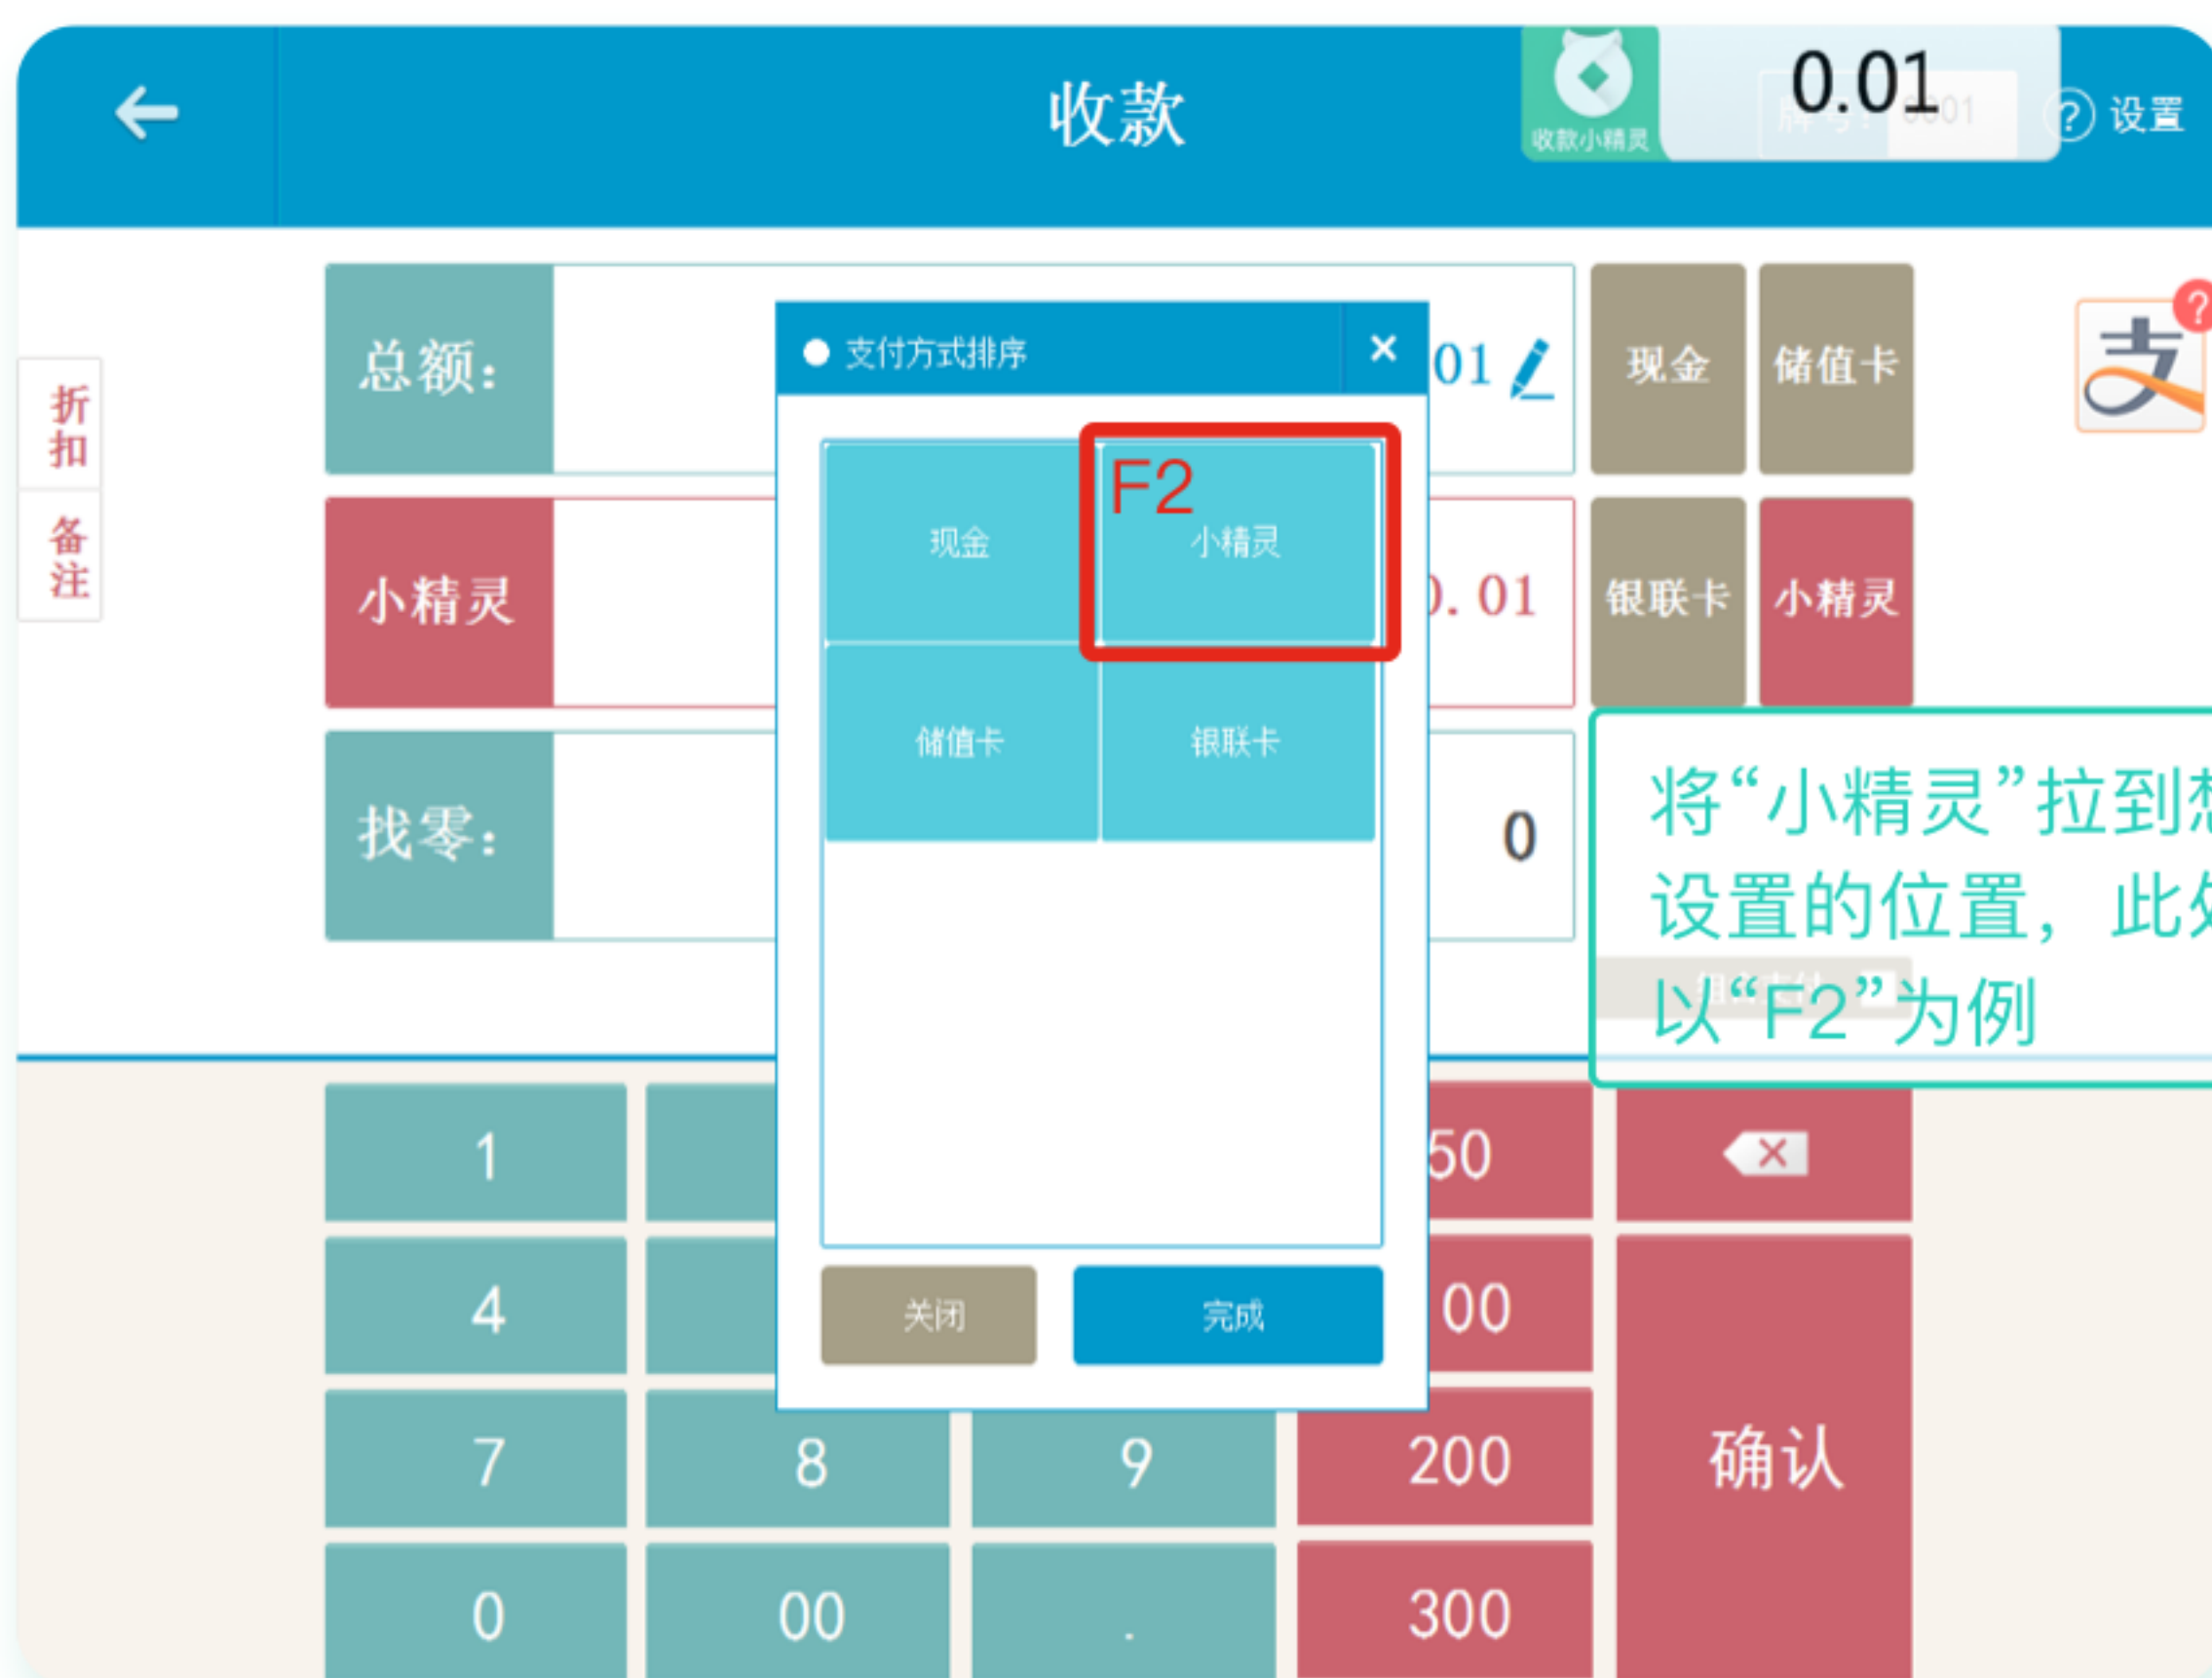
收款

收款小精灵

0.01

牌号: 0001

设置

折扣

备注

总额:

01

小精灵

0. 01

找零:

0

支付方式排序

×

F2

现金

小精灵

储值卡

银联卡

关闭

完成

现金

储值卡

银联卡

小精灵

将“小精灵”拉到想设置的位置，此处以“F2”为例

1

4

7

8

9

0

00

.

50

00

200

300

确认